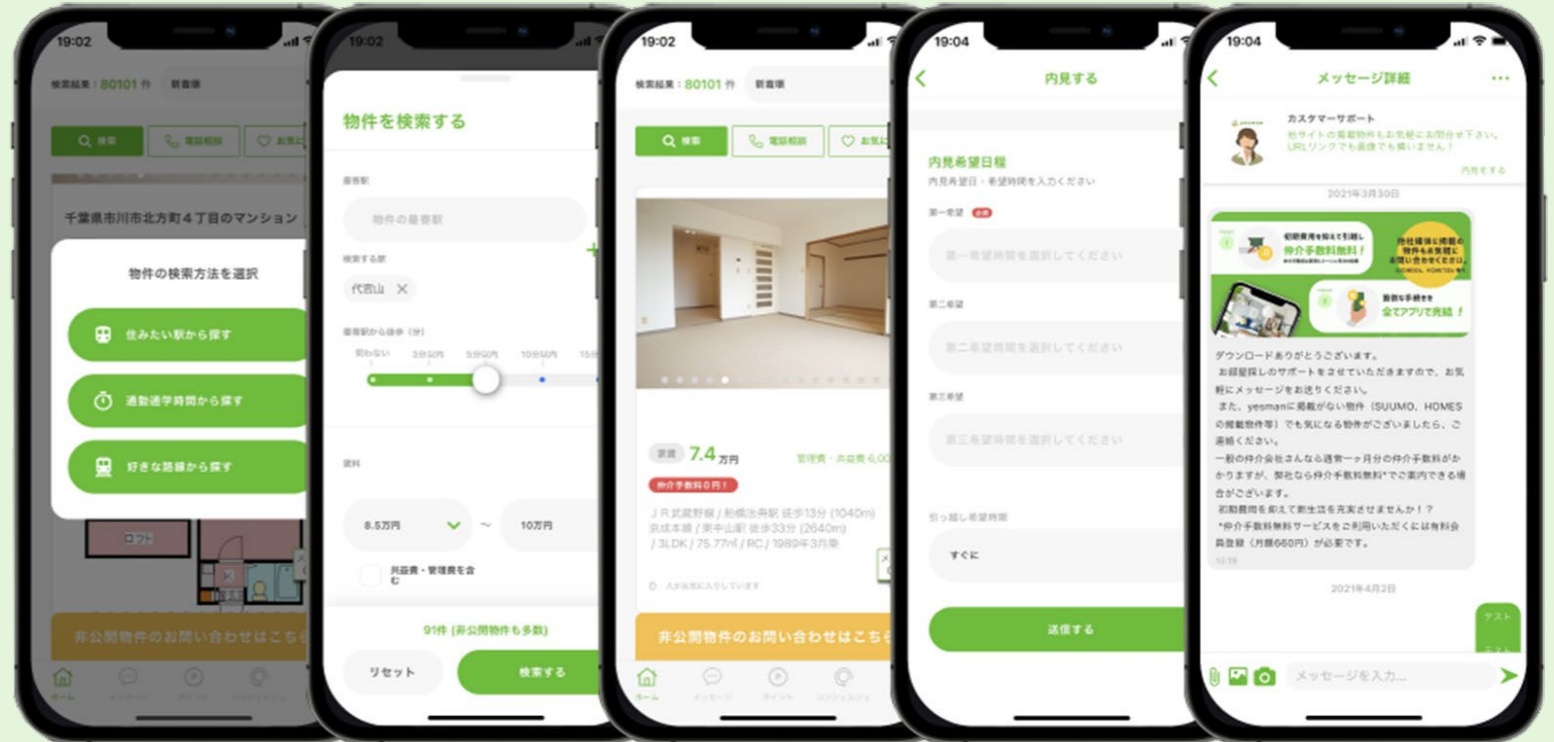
19:02

検索結果：80101 件 新着順

検索 電話相談 お気に

千葉県市川市北方町４丁目のマンション

物件の検索方法を選択

住みたい駅から探す

通勤通学時間から探す

好きな路線から探す

ロフト

非公開物件のお問い合わせはこちら

ホーム メッセージ ポイント コンシェルジュ

19:02

物件を検索する

最寄駅

物件の最寄駅

検索する駅

代官山

最寄駅から徒歩（分）

問わない 3分以内 5分以内 10分以内 15

賃料

8.5万円 〜 10万円

共益費・管理費を含む

91件（非公開物件も多数）

リセット

検索する

19:02

検索結果：80101 件 新着順

検索 電話相談 お気に

賃料 7.4万円 管理費・共益費 6,00

仲介手数料０円！

ＪＲ武蔵野線 / 船橋法典駅 徒歩13分 (1040m)
京成本線 / 東中山駅 徒歩33分 (2640m)
/ 3LDK / 75.77㎡ / RC / 1989年3月築

人がお気に入りしています

非公開物件のお問い合わせはこちら

ホーム メッセージ ポイント コンシェルジュ

19:04

内見する

内見希望日程

内見希望日・希望時間を入力ください

第一希望 必須

第一希望時間を選択してください

第二希望

第二希望時間を選択してください

第三希望

第三希望時間を選択してください

引っ越し希望時期

すぐに

送信する

19:04

メッセージ詳細

カスタマーサポート

他サイトの掲載物件もお気軽にお問合せ下さい。URLリンクでも画像でも構いません！

内見をする

2021年3月30日

初期費用を抑えて引越し 仲介手数料無料！

他社掲載の物件もお気軽にお問い合わせください。

面倒な手続きを全てアプリで完結！

ダウンロードありがとうございます。
お部屋探しのサポートをさせていただきますので、お気軽にメッセージをお送りください。
また、yesmanに掲載がない物件（SUUMO、HOMESの掲載物件等）でも気になる物件がございましたら、ご連絡ください。
一般の仲介会社さんなら通常一ヶ月分の仲介手数料がかかりますが、弊社なら仲介手数料無料*でご案内できる場合がございます。
初期費用を抑えて新生活を充実させませんか！？
*仲介手数料無料サービスをご利用いただくには有料会員登録（月額660円）が必要です。

12:19

2021年4月2日

テスト

メッセージを入力...